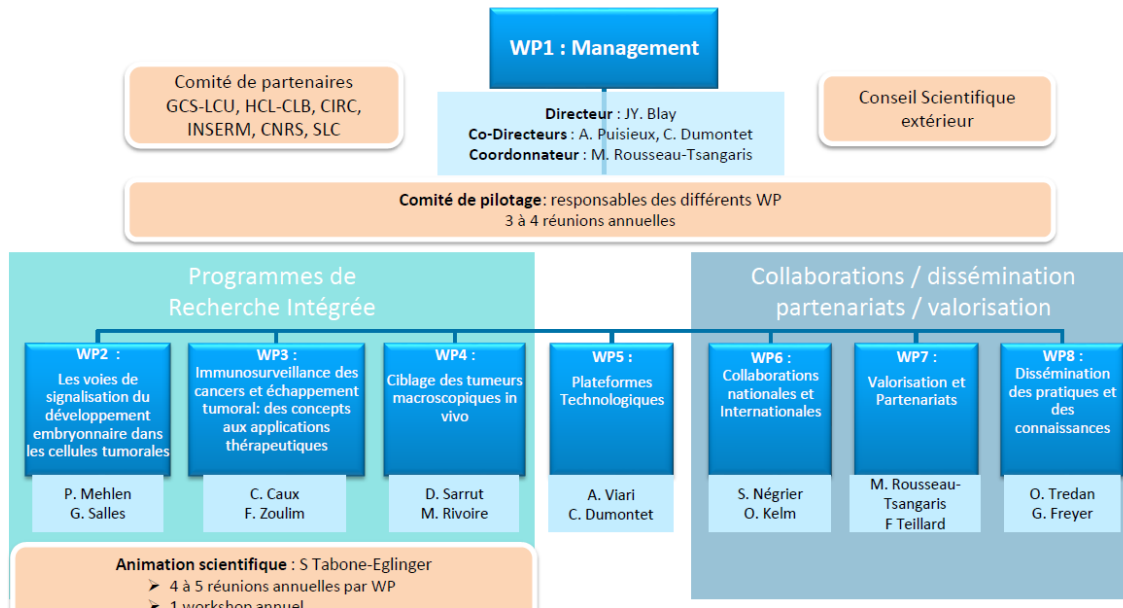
WP1 : Management

Comité de partenaires
GCS-LCU, HCL-CLB, CIRC, INSERM, CNRS, SLC

Directeur : JY. Blay
Co-Directeurs : A. Puisieux, C. Dumontet
Coordonnateur : M. Rousseau-Tsangaris

Conseil Scientifique extérieur

Comité de pilotage: responsables des différents WP
3 à 4 réunions annuelles

Programmes de Recherche Intégrée

Collaborations / dissémination partenariats / valorisation

WP2 : Les voies de signalisation du développement embryonnaire dans les cellules tumorales

P. Mehlen
G. Salles

WP3 : Immunosurveillance des cancers et échappement tumoral: des concepts aux applications thérapeutiques

C. Caux
F. Zoulim

WP4 : Ciblage des tumeurs macroscopiques in vivo

D. Sarrut
M. Rivoire

WP5 : Plateformes Technologiques

A. Viari
C. Dumontet

WP6 : Collaborations nationales et Internationales

S. Négrier
O. Kelm

WP7 : Valorisation et Partenariats

M. Rousseau-Tsangaris
F Teillard

WP8 : Dissémination des pratiques et des connaissances

O. Tredan
G. Freyer

Animation scientifique : S Tabone-Eglinger
➢ 4 à 5 réunions annuelles par WP
➢ 1 workshop annuel